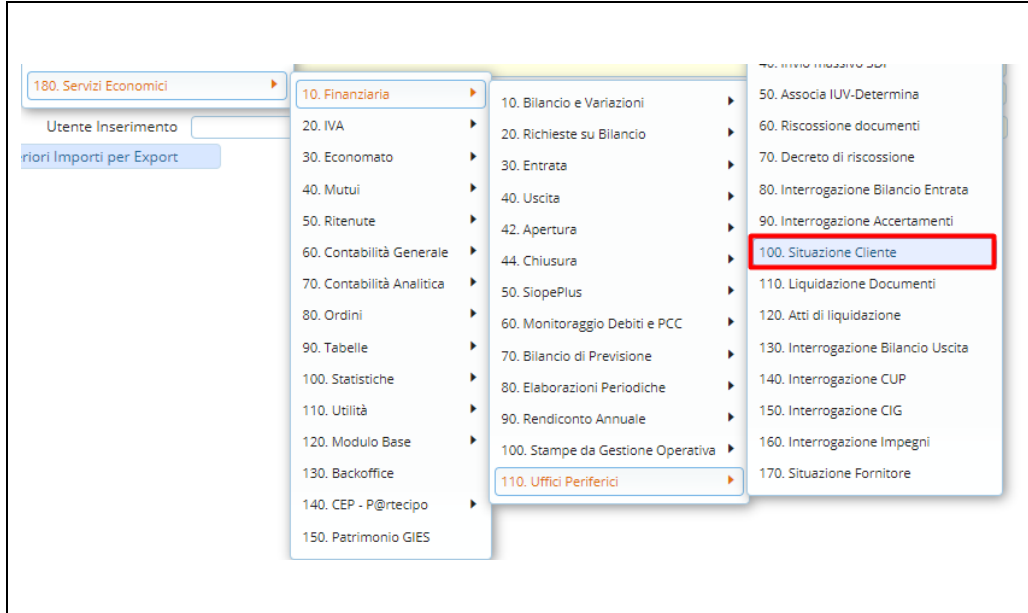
180. Servizi Economici
Utente Inserimento
eriori Importi per Export

10. Finanziaria
20. IVA
30. Economato
40. Mutui
50. Ritenute
60. Contabilità Generale
70. Contabilità Analitica
80. Ordini
90. Tabelle
100. Statistiche
110. Utilità
120. Modulo Base
130. Backoffice
140. CEP - P@rtecipo
150. Patrimonio GIES

10. Bilancio e Variazioni
20. Richieste su Bilancio
30. Entrata
40. Uscita
42. Apertura
44. Chiusura
50. SiopePlus
60. Monitoraggio Debiti e PCC
70. Bilancio di Previsione
80. Elaborazioni Periodiche
90. Rendiconto Annuale
100. Stampe da Gestione Operativa
110. Uffici Periferici

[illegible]
50. Associa IUV-Determina
60. Riscossione documenti
70. Decreto di riscossione
80. Interrogazione Bilancio Entrata
90. Interrogazione Accertamenti
100. Situazione Cliente
110. Liquidazione Documenti
120. Atti di liquidazione
130. Interrogazione Bilancio Uscita
140. Interrogazione CUP
150. Interrogazione CIG
160. Interrogazione Impegni
170. Situazione Fornitore